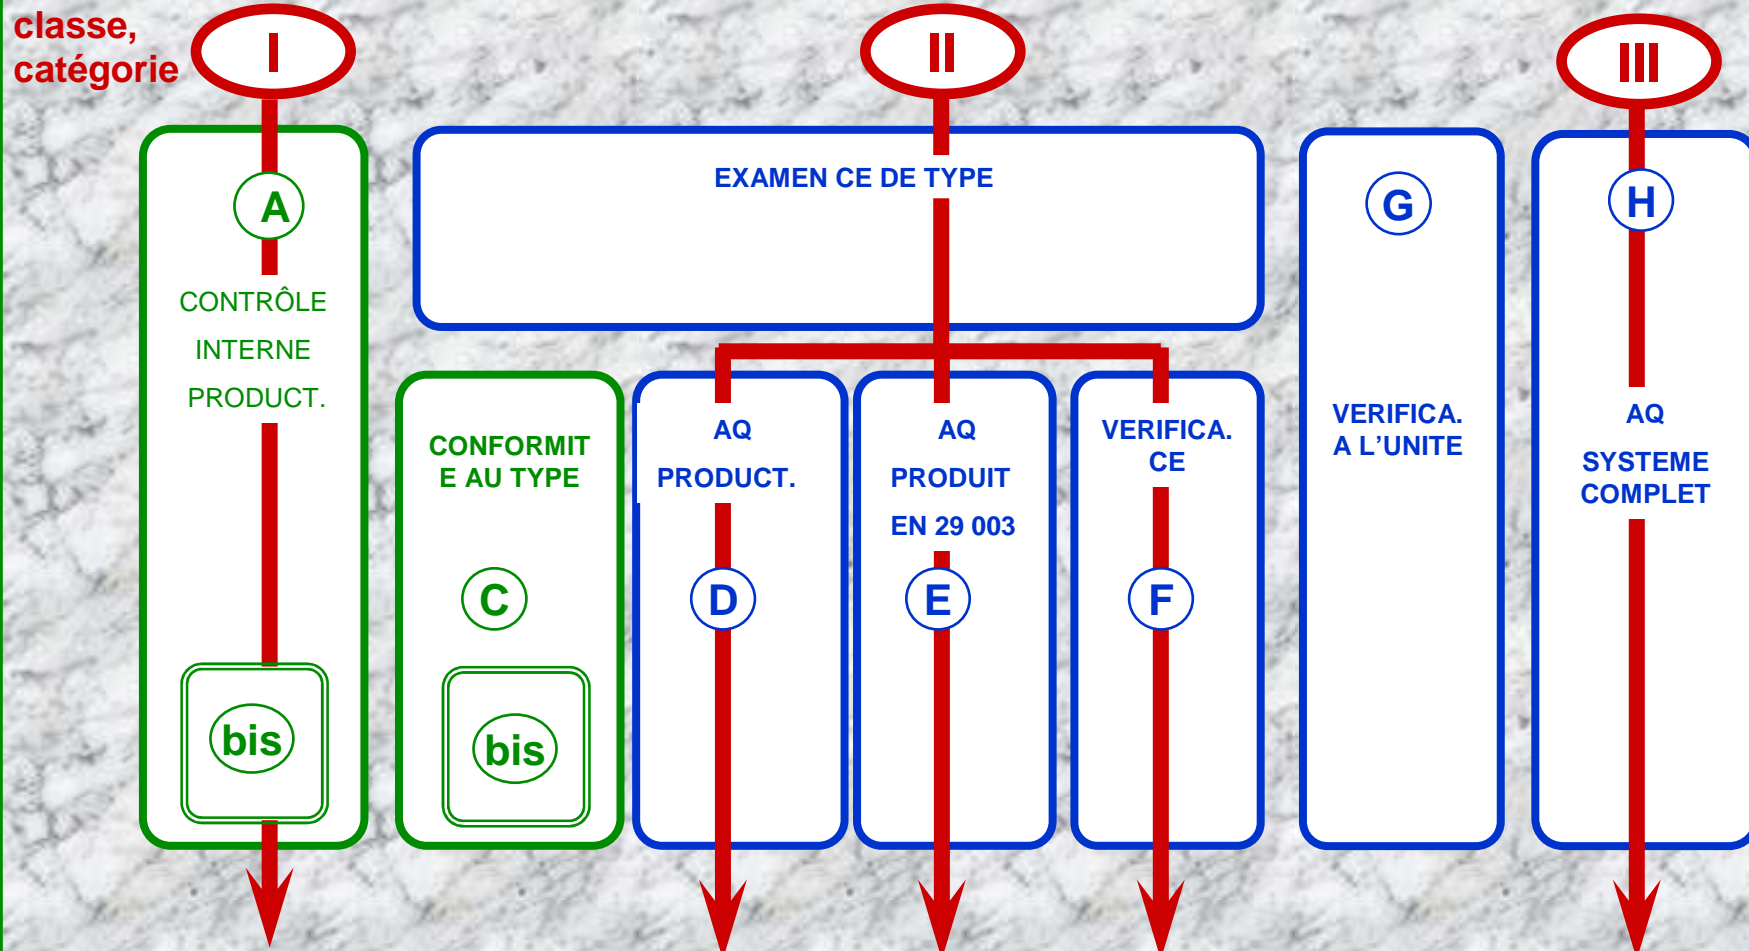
classe, catégorie

I

II

III

A

CONTRÔLE

INTERNE

PRODUCT.

bis

EXAMEN CE DE TYPE

CONFORMIT E AU TYPE

C

bis

AQ

PRODUCT.

D

AQ

PRODUIT

EN 29 003

E

VERIFICA. CE

F

G

VERIFICA. A L'UNITE

H

AQ

SYSTEME COMPLET